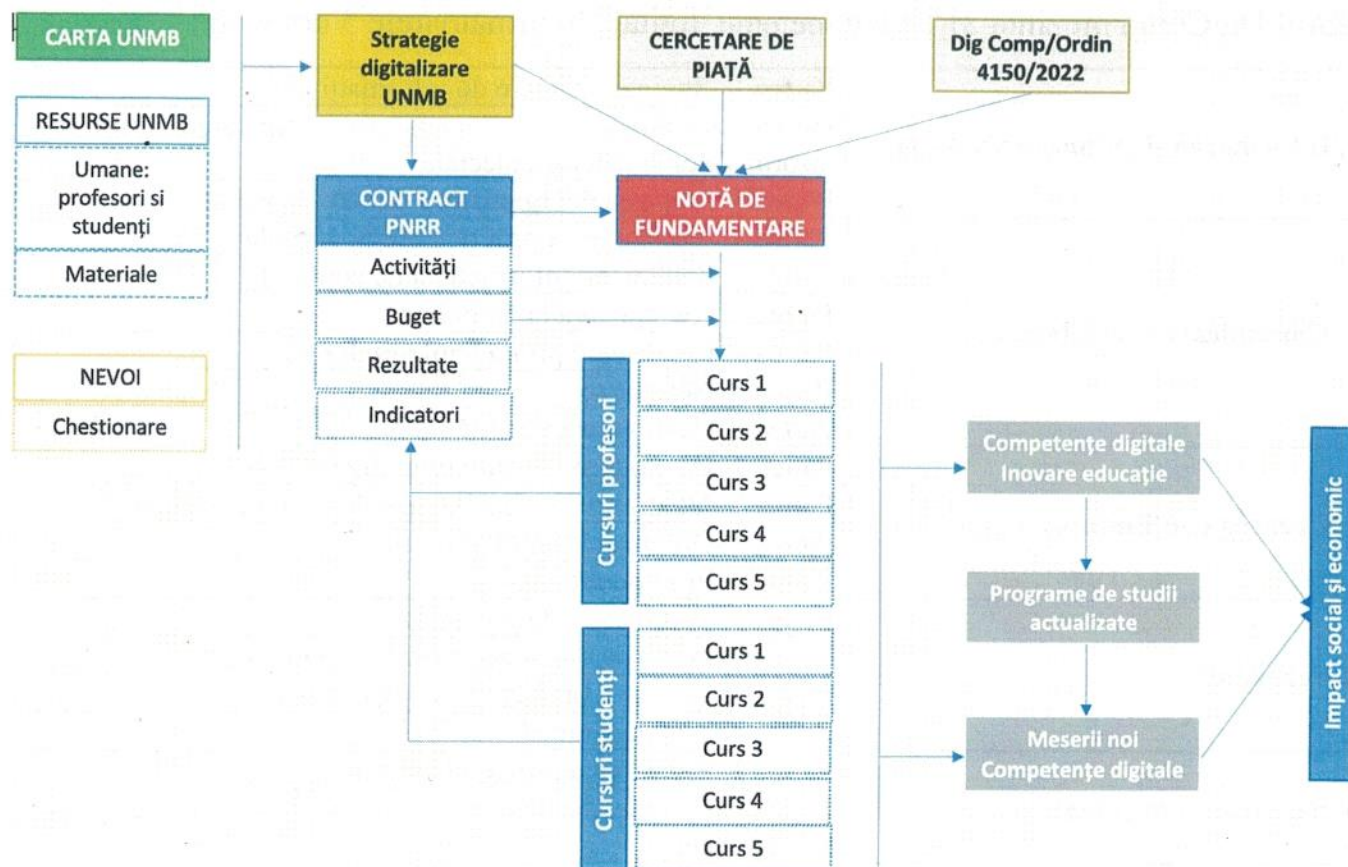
CARTA UNMB

RESURSE UNMB

Umane: profesori si studenți

Materiale

NEVOI

Chestionare

Strategie digitalizare UNMB

CERCETARE DE PIAȚĂ

Dig Comp/Ordin 4150/2022

CONTRACT PNRR

Activități

Buget

Rezultate

Indicatori

NOTĂ DE FUNDAMENTARE

Cursuri profesori

Curs 1

Curs 2

Curs 3

Curs 4

Curs 5

Cursuri studenți

Curs 1

Curs 2

Curs 3

Curs 4

Curs 5

Competențe digitale Inovare educație

Programe de studii actualizate

Meserii noi Competențe digitale

Impact social și economic